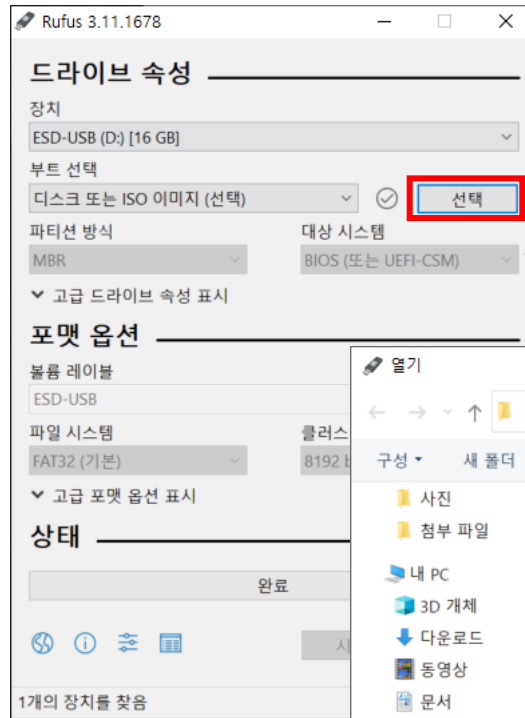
Rufus 3.11.1678

드라이브 속성

장치
ESD-USB (D:) [16 GB]

부트 선택
디스크 또는 ISO 이미지 (선택)
선택

파티션 방식
MBR

대상 시스템
BIOS (또는 UEFI-CSM)

고급 드라이브 속성 표시

포맷 옵션

볼륨 레이블
ESD-USB

파일 시스템
FAT32 (기본)

클러스
8192 b

고급 포맷 옵션 표시

상태

완료

시

1개의 장치를 찾음

열기

구성 ▾
새 폴더

사진
첨부 파일
내 PC
3D 개체
다운로드
동영상
문서